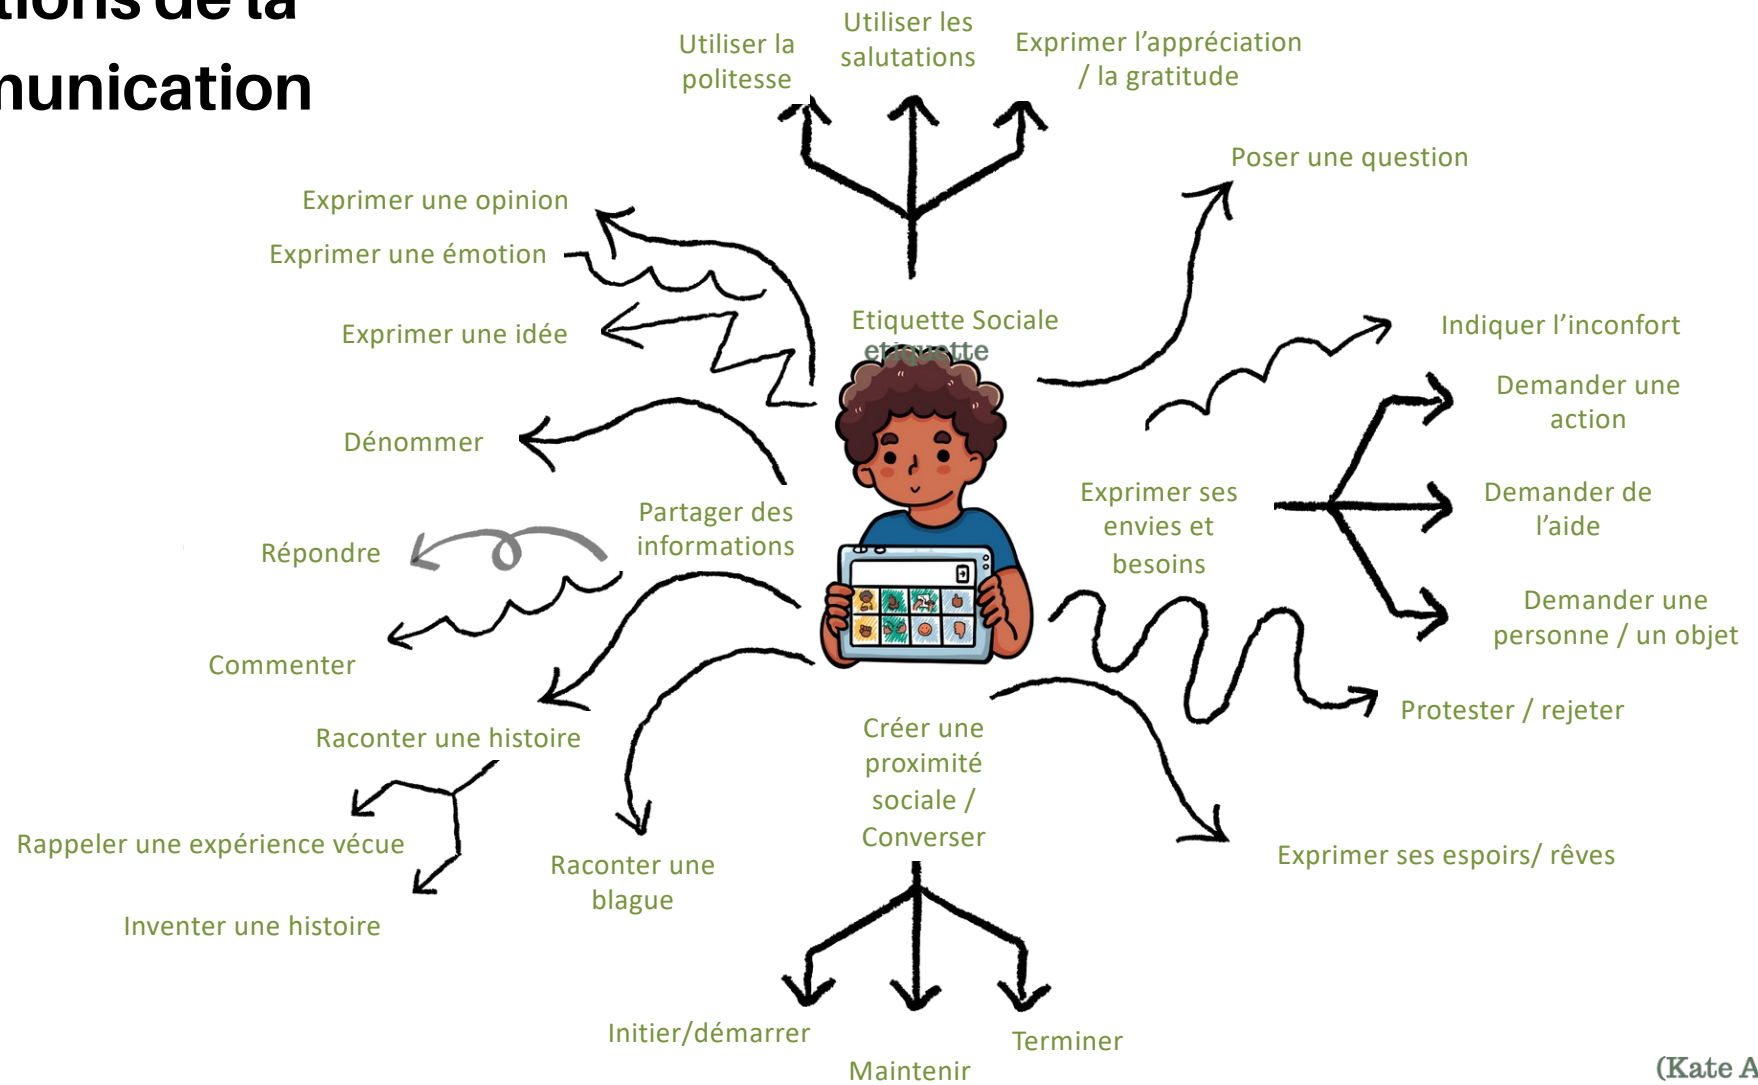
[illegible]ions de la
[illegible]unication

Utiliser la politesse

Utiliser les salutations

Exprimer l'appréciation / la gratitude

Poser une question

Exprimer une opinion

Exprimer une émotion

Exprimer une idée

Etiquette Sociale
etiquette

Indiquer l'inconfort

Demander une action

Dénommer

Exprimer ses envies et besoins

Demander de l'aide

Partager des informations

Répondre

Demander une personne / un objet

Commenter

Protester / rejeter

Raconter une histoire

Créer une proximité sociale / Converser

Rappeler une expérience vécue

Raconter une blague

Exprimer ses espoirs/ rêves

Inventer une histoire

Initier/démarrer

Terminer

Maintenir

(Kate A